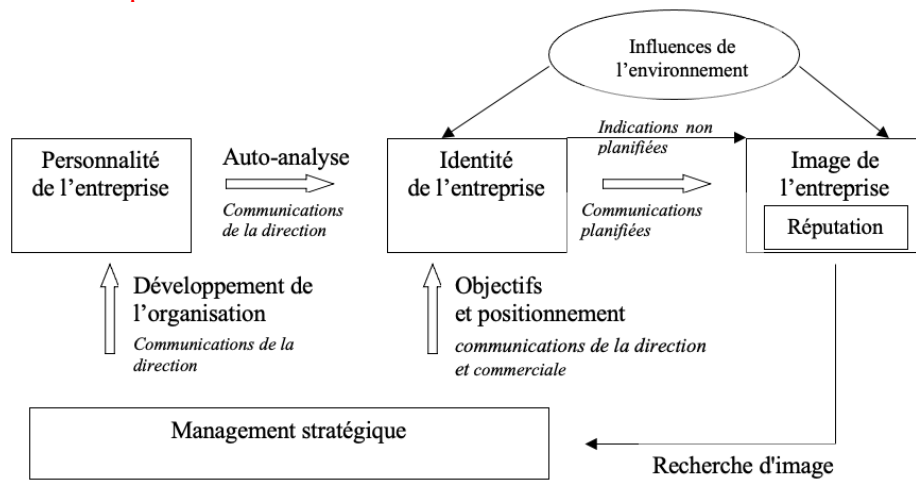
Influences de l'environnement

Personnalité de l'entreprise

Auto-analyse

*Communications de la direction*

Identité de l'entreprise

*Indications non planifiées*

*Communications planifiées*

Image de l'entreprise

Réputation

Développement de l'organisation

*Communications de la direction*

Objectifs et positionnement

*communications de la direction et commerciale*

Management stratégique

Recherche d'image